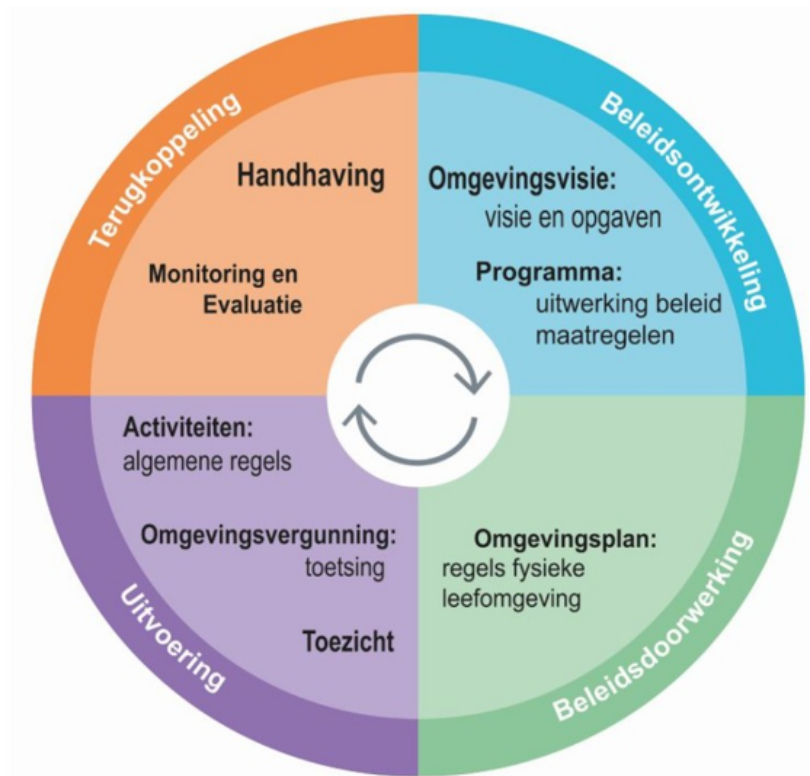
Terugkoppeling

Handhaving

Monitoring en Evaluatie

Beleidsontwikkeling

Omgevingsvisie:
visie en opgaven

Programma:
uitwerking beleid
maatregelen

Activiteiten:
algemene regels

Omgevingsvergunning:
toetsing

Toezicht

Uitvoering

Omgevingsplan:
regels fysieke
leefomgeving

Beleidsdoorwerking